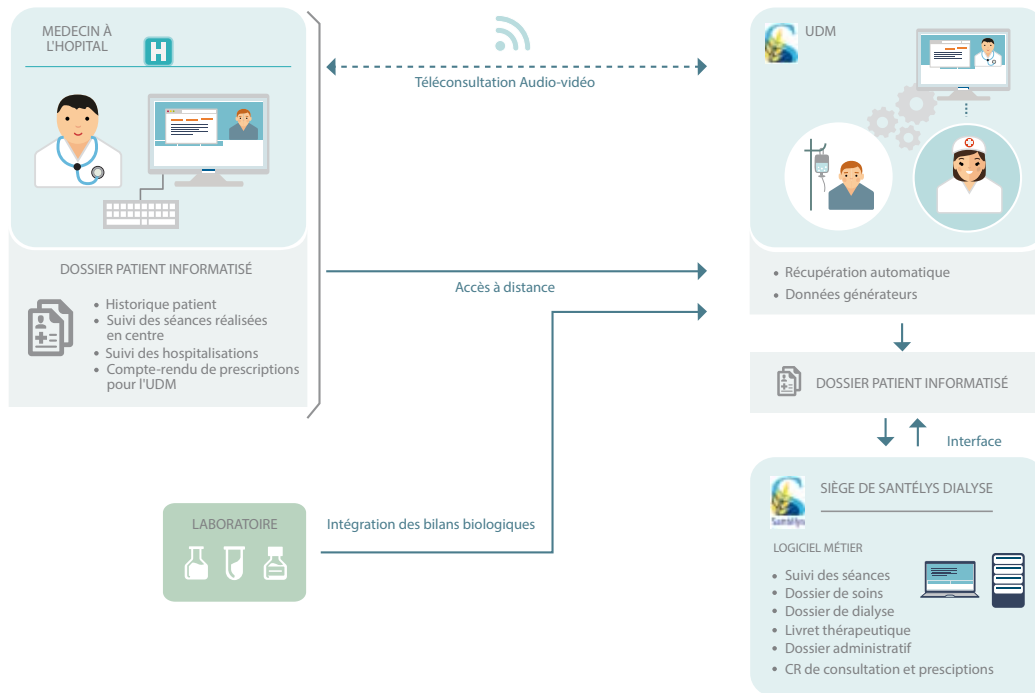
MEDECIN À L'HOPITAL

H

DOSSIER PATIENT INFORMATISÉ

• Historique patient
• Suivi des séances réalisées en centre
• Suivi des hospitalisations
• Compte-rendu de prescriptions pour l'UDM

Téléconsultation Audio-vidéo

Accès à distance

LABORATOIRE

Intégration des bilans biologiques

UDM

• Récupération automatique
• Données générateurs

DOSSIER PATIENT INFORMATISÉ

Interface

SIÈGE DE SANTÉLYS DIALYSE

Santélys

LOGICIEL MÉTIER

• Suivi des séances
• Dossier de soins
• Dossier de dialyse
• Livret thérapeutique
• Dossier administratif
• CR de consultation et presciptions